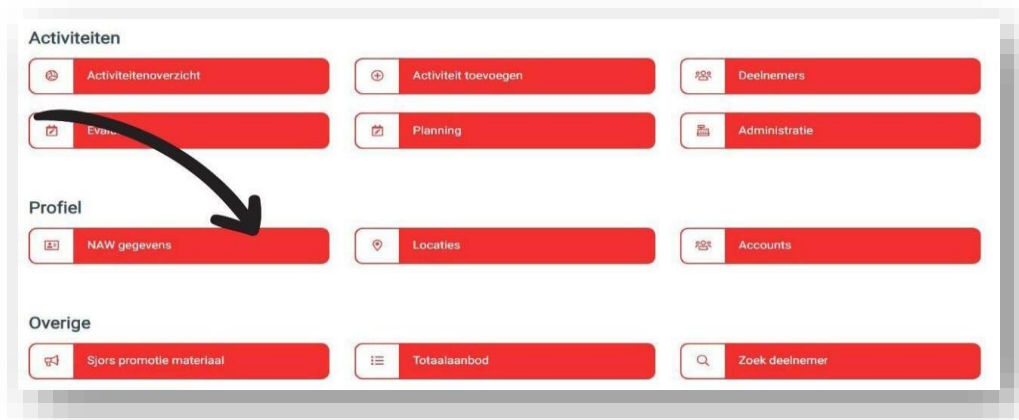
Activiteiten

Activiteitenoverzicht

Activiteit toevoegen

Deelnemers

Evalu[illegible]

Planning

Administratie

Profiel

NAW gegevens

Locaties

Accounts

Overige

Sjors promotie materiaal

Totaalaanbod

Zoek deelnemer